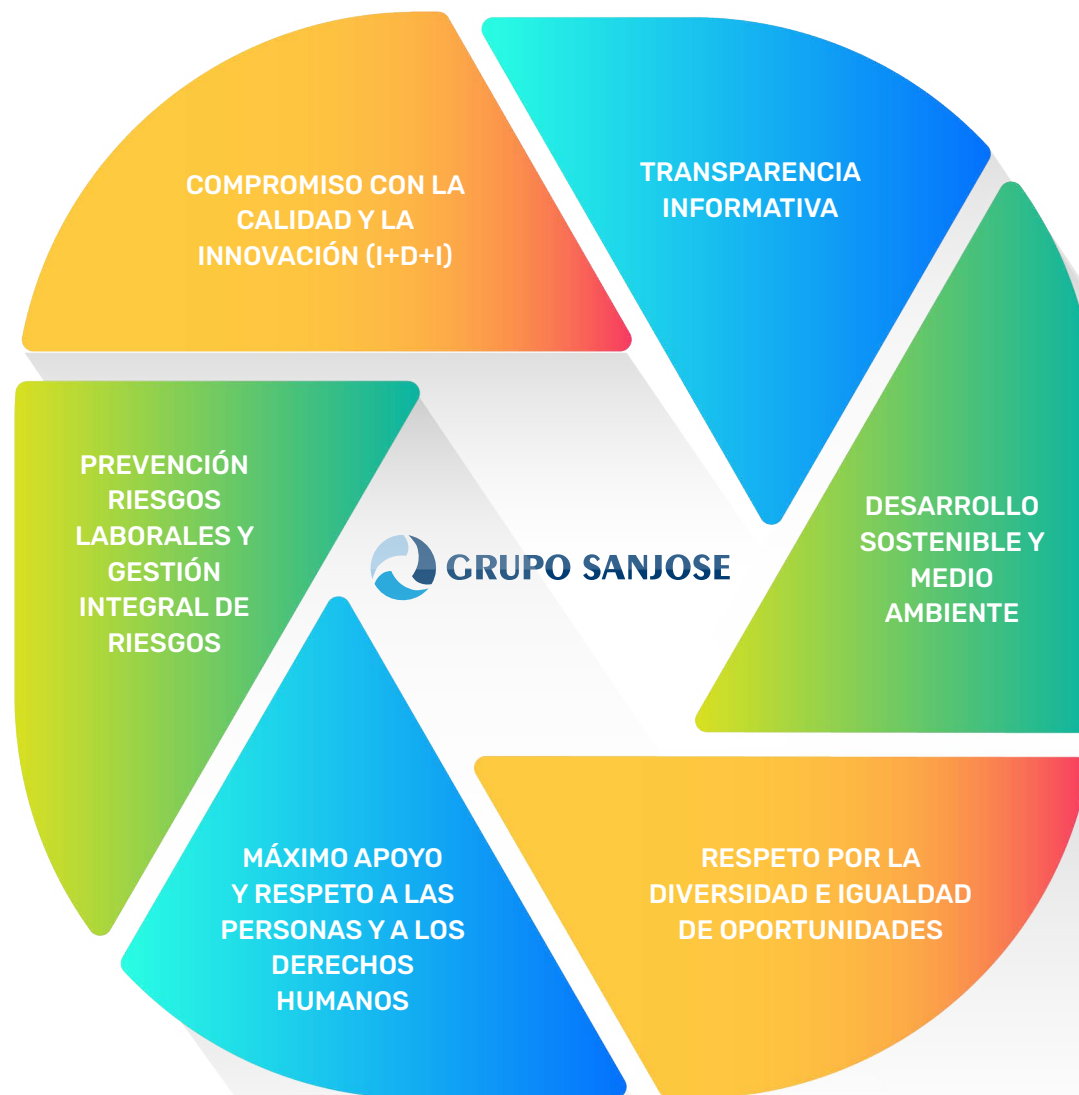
COMPROMISO CON LA CALIDAD Y LA INNOVACIÓN (I+D+I)

TRANSPARENCIA INFORMATIVA

PREVENCIÓN RIESGOS LABORALES Y GESTIÓN INTEGRAL DE RIESGOS

GRUPO SANJOSE

DESARROLLO SOSTENIBLE Y MEDIO AMBIENTE

MÁXIMO APOYO Y RESPETO A LAS PERSONAS Y A LOS DERECHOS HUMANOS

RESPETO POR LA DIVERSIDAD E IGUALDAD DE OPORTUNIDADES